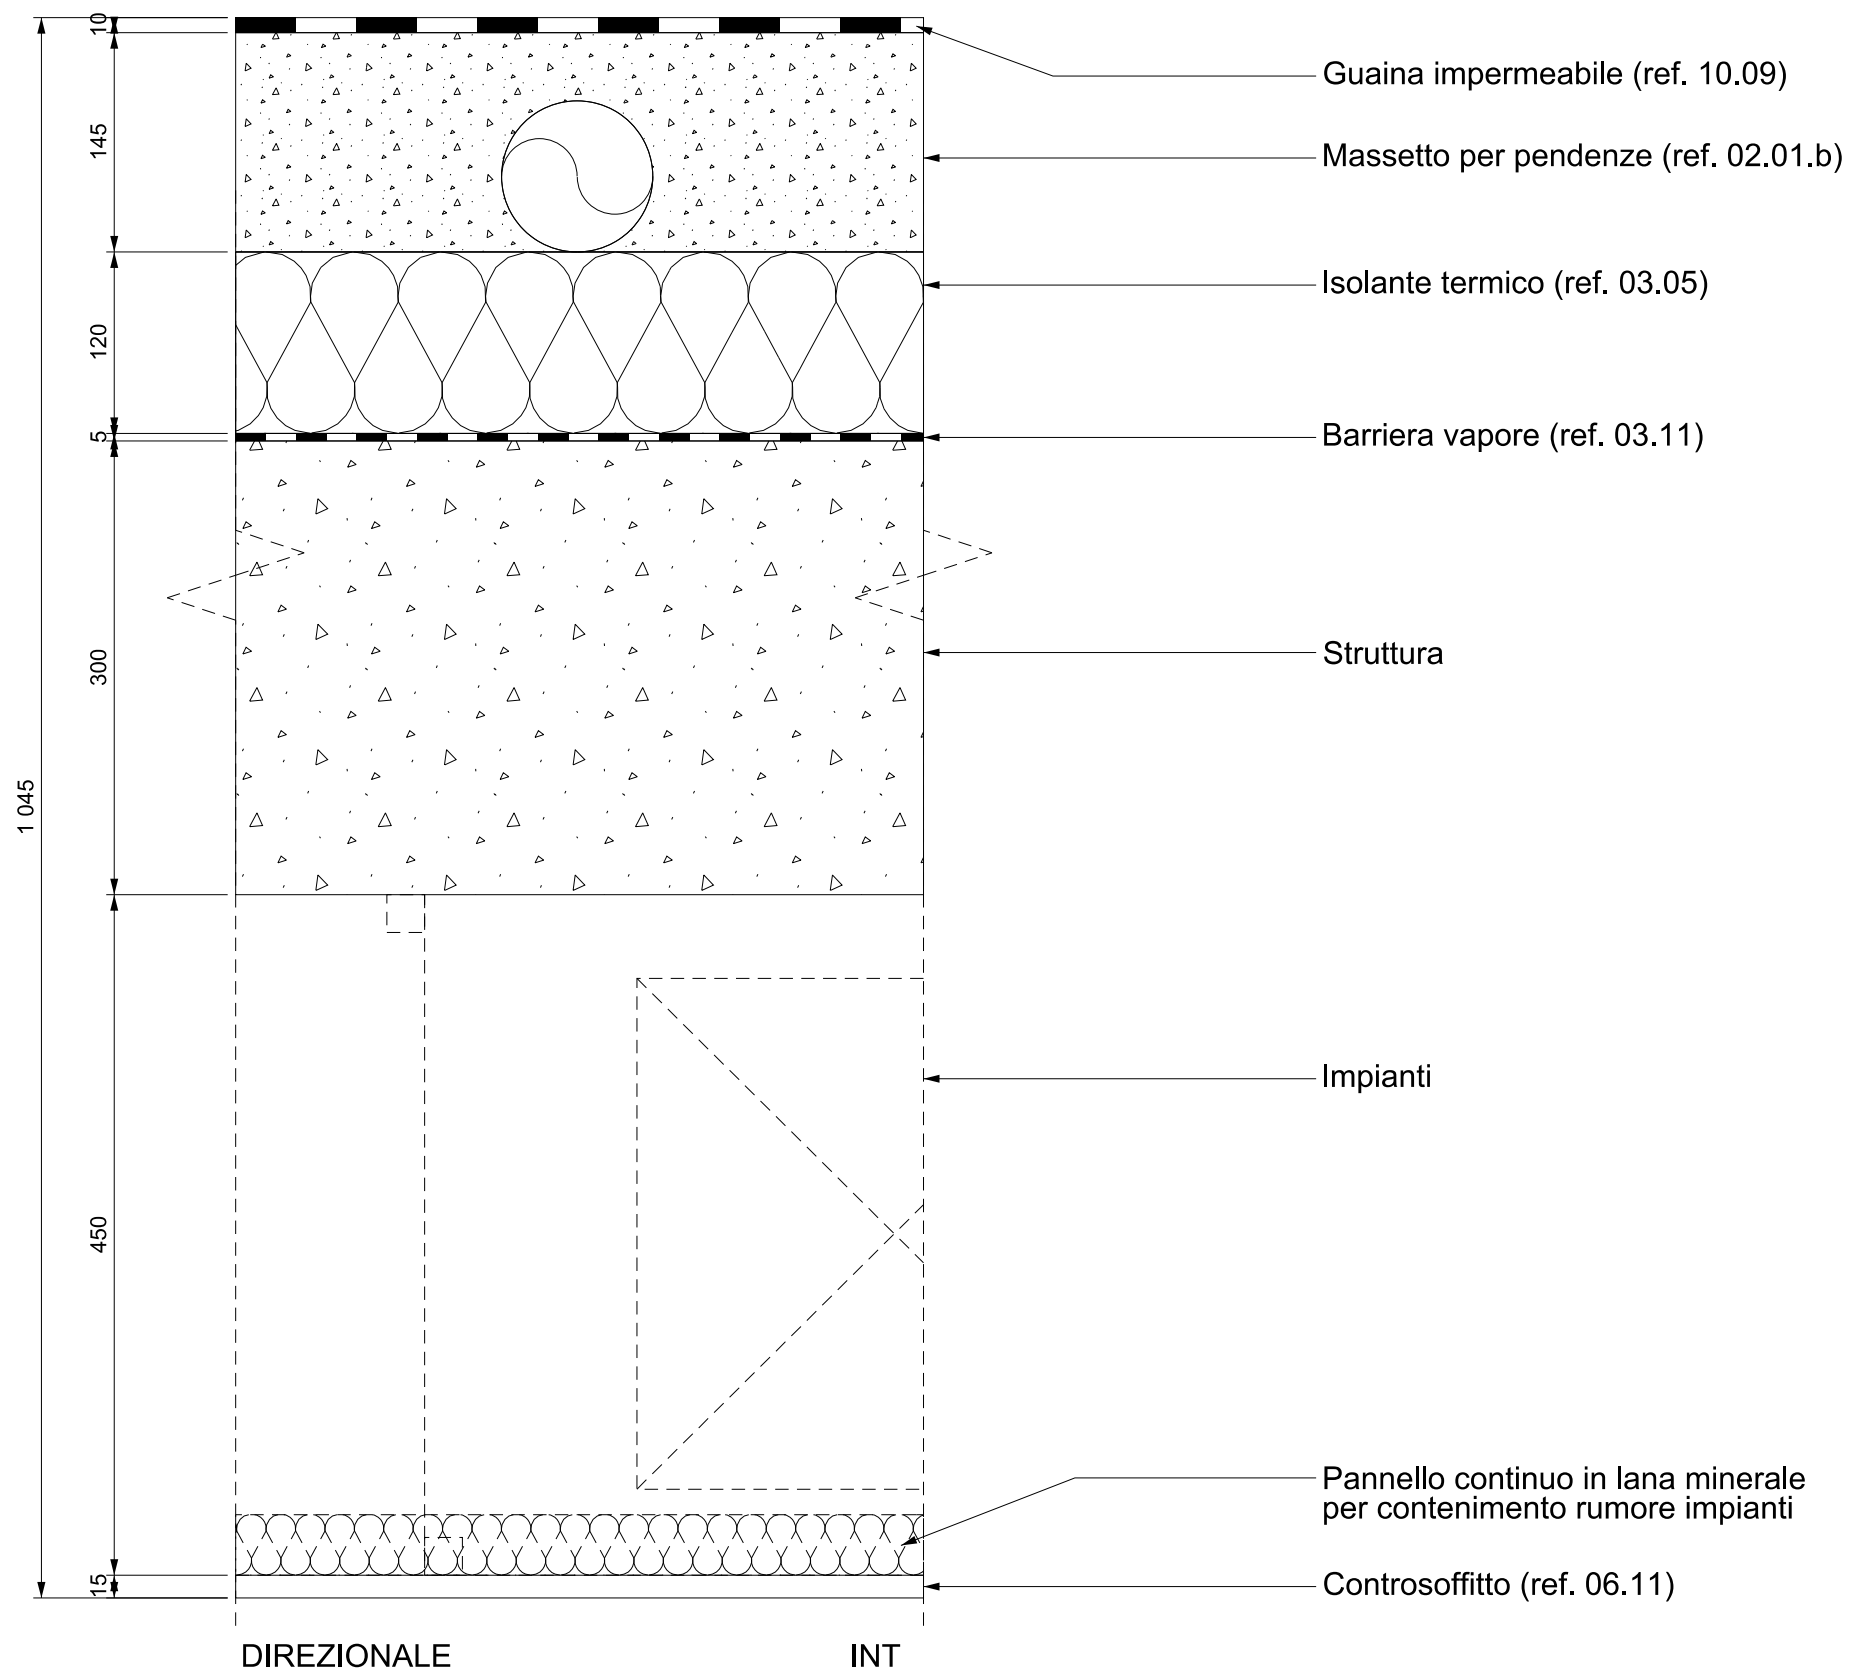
10
145
120
5
300
450
15
1 045

Guaina impermeabile (ref. 10.09)

Massetto per pendenze (ref. 02.01.b)

Isolante termico (ref. 03.05)

Barriera vapore (ref. 03.11)

Struttura

Impianti

Pannello continuo in lana minerale per contenimento rumore impianti

Controsoffitto (ref. 06.11)

DIREZIONALE

INT